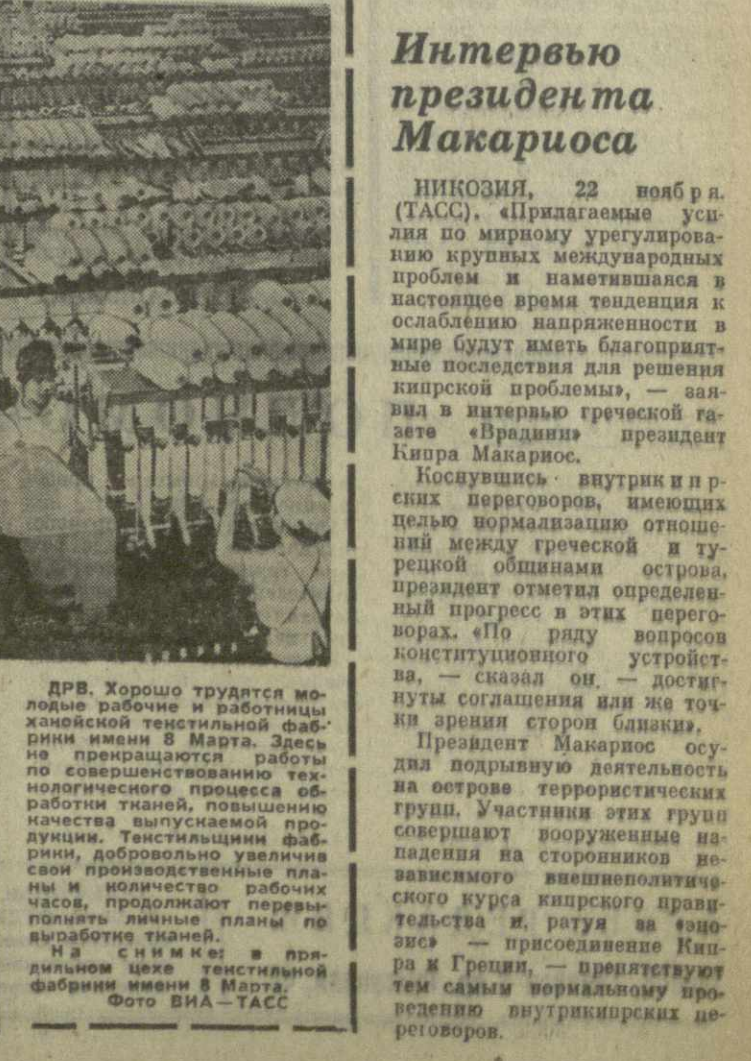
ДРВ. Хорошо трудятся молодые рабочие и работницы ханойской текстильной фабрики имени 8 Марта. Здесь не прекращаются работы по совершенствованию технологического процесса обработки тканей, повышению качества выпускаемой продукции. Текстильщицы фабрики, добровольно увеличив свои производственные планы и количество рабочих часов, продолжают перевыполнять личные планы по выработке тканей.

На снимке: в прядильном цехе текстильной фабрики имени 8 Марта.

Фото ВИА—ТАСС

Интервью президента Макариоса

НИКОЗИЯ, 22 ноября. (ТАСС). «Прилагаемые усилия по мирному урегулированию крупных международных проблем и наметившаяся в настоящее время тенденция к ослаблению напряженности в мире будут иметь благоприятные последствия для решения кипрской проблемы», — заявил в интервью греческой газете «Врадини» президент Кипра Макариос.

Коснувшись внутрикипрских переговоров, имеющих целью нормализацию отношений между греческой и турецкой общинами острова, президент отметил определенный прогресс в этих переговорах. «По ряду вопросов конституционного устройства, — сказал он, — достигнуты соглашения или же точки зрения сторон близки».

Президент Макариос осудил подрывную деятельность на острове террористических групп. Участники этих групп совершают вооруженные нападения на сторонников независимого внешнеполитического курса кипрского правительства и, ратуя за «энозис» — присоединение Кипра к Греции, — препятствуют тем самым нормальному проведению внутрикипрских переговоров.